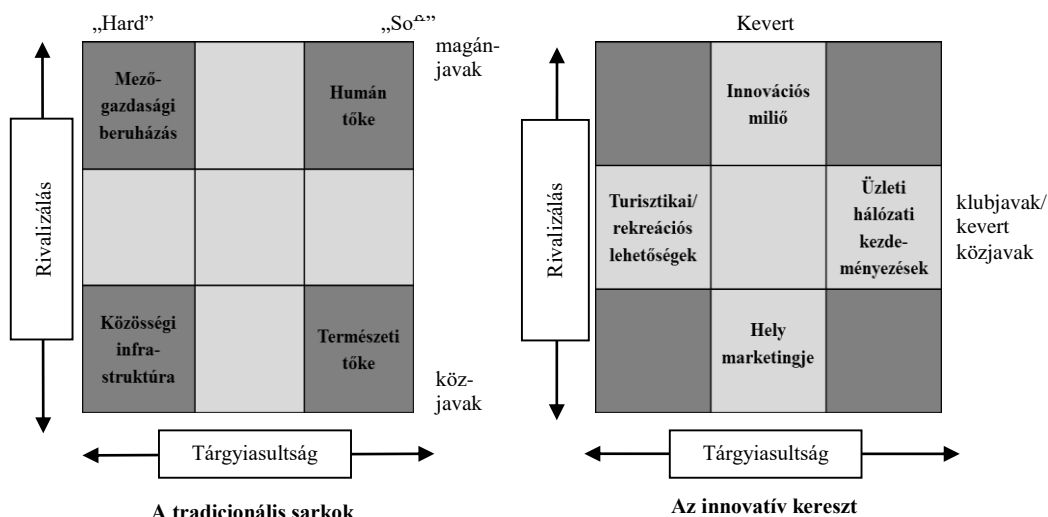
„Hard”

„So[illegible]”

magánjavak

Mezőgazdasági beruházás

Humán tőke

Rivalizálás

Közösségi infrastruktúra

Természeti tőke

közjavak

Tárgyiasultság

A tradicionális sarkok

Kevert

Innovációs miliő

Rivalizálás

Turisztikai/ rekreációs lehetőségek

Üzleti hálózati kezdeményezések

klubjavak/ kevert közjavak

Hely marketingje

Tárgyiasultság

Az innovatív kereszt